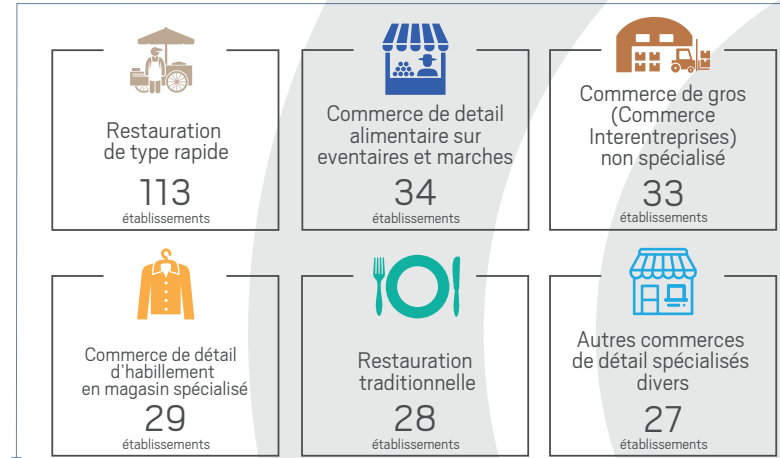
Restauration de type rapide
113
établissements

Commerce de detail alimentaire sur eventaires et marches
34
établissements

Commerce de gros (Commerce Interentreprises) non spécialisé
33
établissements

Commerce de détail d'habillement en magasin spécialisé
29
établissements

Restauration traditionnelle
28
établissements

Autres commerces de détail spécialisés divers
27
établissements